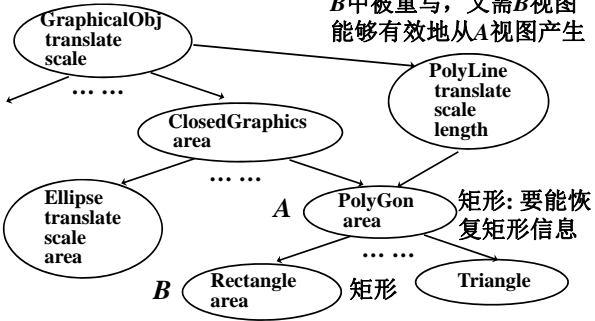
GraphicalObj
translate
scale

*B*中被重写，又需*B*视图能够有效地从*A*视图产生

PolyLine
translate
scale
length

… …

ClosedGraphics
area

… …

Ellipse
translate
scale
area

*A*

PolyGon
area

矩形: 要能恢复矩形信息

… …

*B*

Rectangle
area

矩形

Triangle